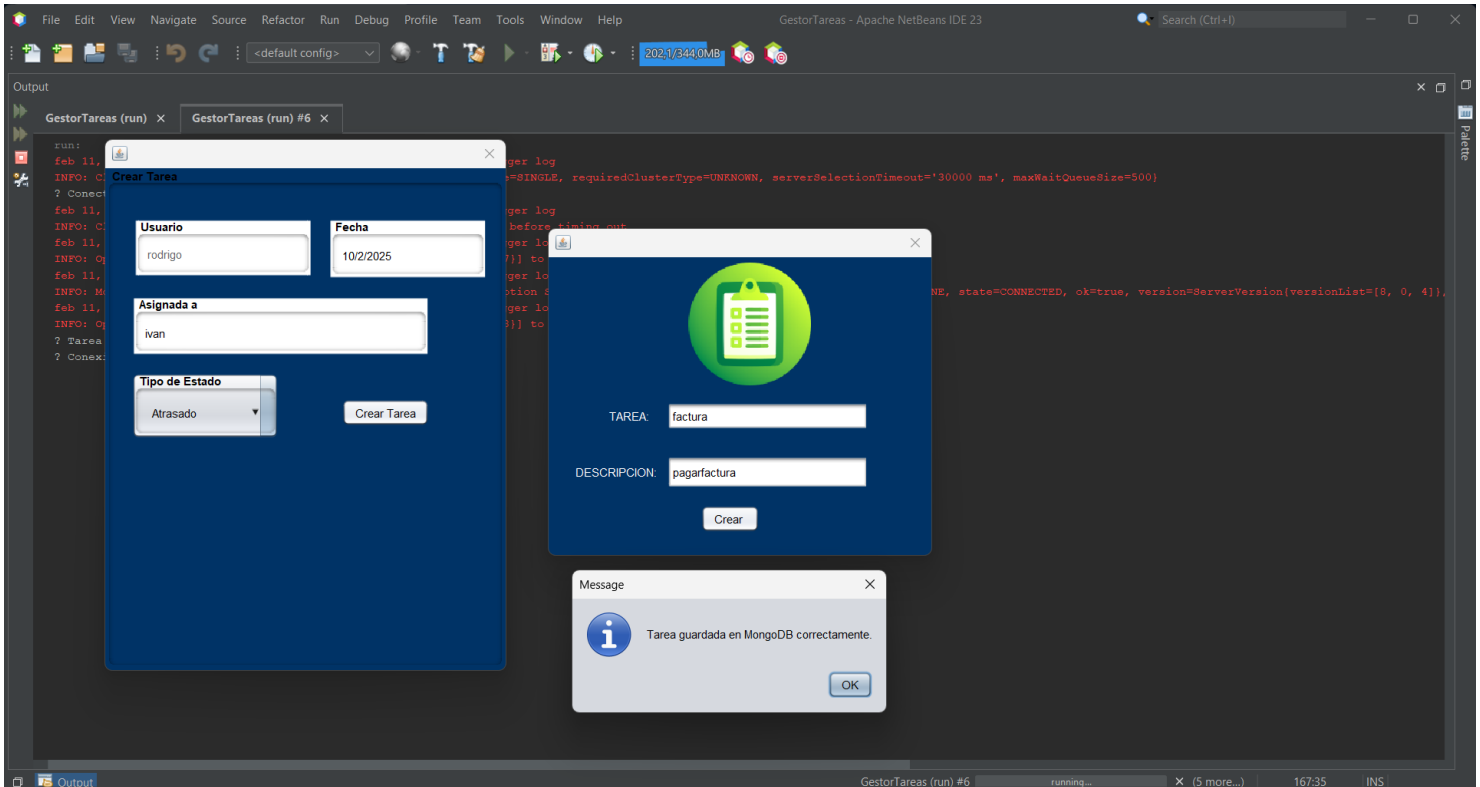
File Edit View Navigate Source Refactor Run Debug Profile Team Tools Window Help
GestorTareas - Apache NetBeans IDE 23
Search (Ctrl+I)
<default config>
202,1/344,0MB
Output
GestorTareas (run) ×
GestorTareas (run) #6 ×
Palette
run:
feb 11, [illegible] ger log
INFO: C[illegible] =SINGLE, requiredClusterType=UNKNOWN, serverSelectionTimeout='30000 ms', maxWaitQueueSize=500}
? Conec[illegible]
feb 11, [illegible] ger log
INFO: C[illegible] before timing out
feb 11, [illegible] ger lo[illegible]
INFO: O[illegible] 7}] to
feb 11, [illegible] ger lo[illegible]
INFO: M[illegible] ption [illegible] NE, state=CONNECTED, ok=true, version=ServerVersion{versionList=[8, 0, 4]},
feb 11, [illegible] ger lo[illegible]
INFO: O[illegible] 8}] to
? Tarea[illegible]
? Conex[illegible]
Crear Tarea
Usuario
rodrigo
Fecha
10/2/2025
Asignada a
ivan
Tipo de Estado
Atrasado
Crear Tarea
TAREA:
factura
DESCRIPCION:
pagarfactura
Crear
Message
Tarea guardada en MongoDB correctamente.
OK
Output
GestorTareas (run) #6
running...
(5 more...)
167:35
INS